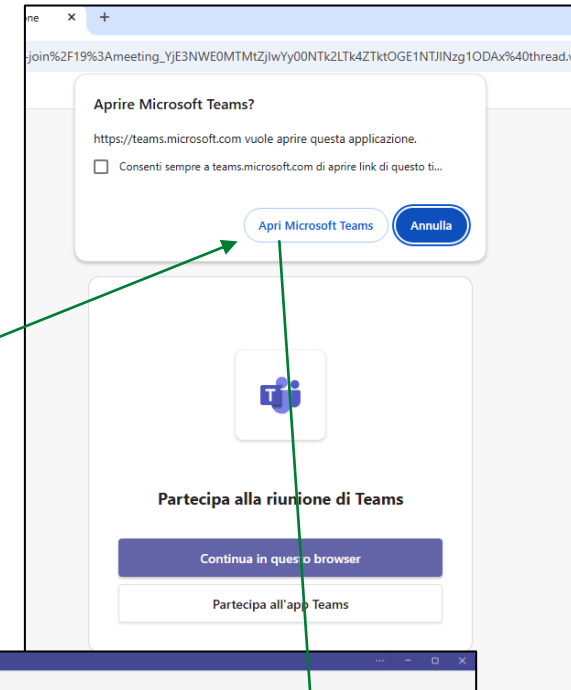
ne ×  +

-join%2F19%3Ameeting_YjE3NWE0MTMtZjIwYy00NTk2LTk4ZTktOGE1NTJlNzg1ODAx%40thread.

Aprire Microsoft Teams?

https://teams.microsoft.com vuole aprire questa applicazione.

Consenti sempre a teams.microsoft.com di aprire link di questo ti...

Apri Microsoft Teams

Annulla

Partecipa alla riunione di Teams

Continua in questo browser

Partecipa all'app Teams

··· − □ ×